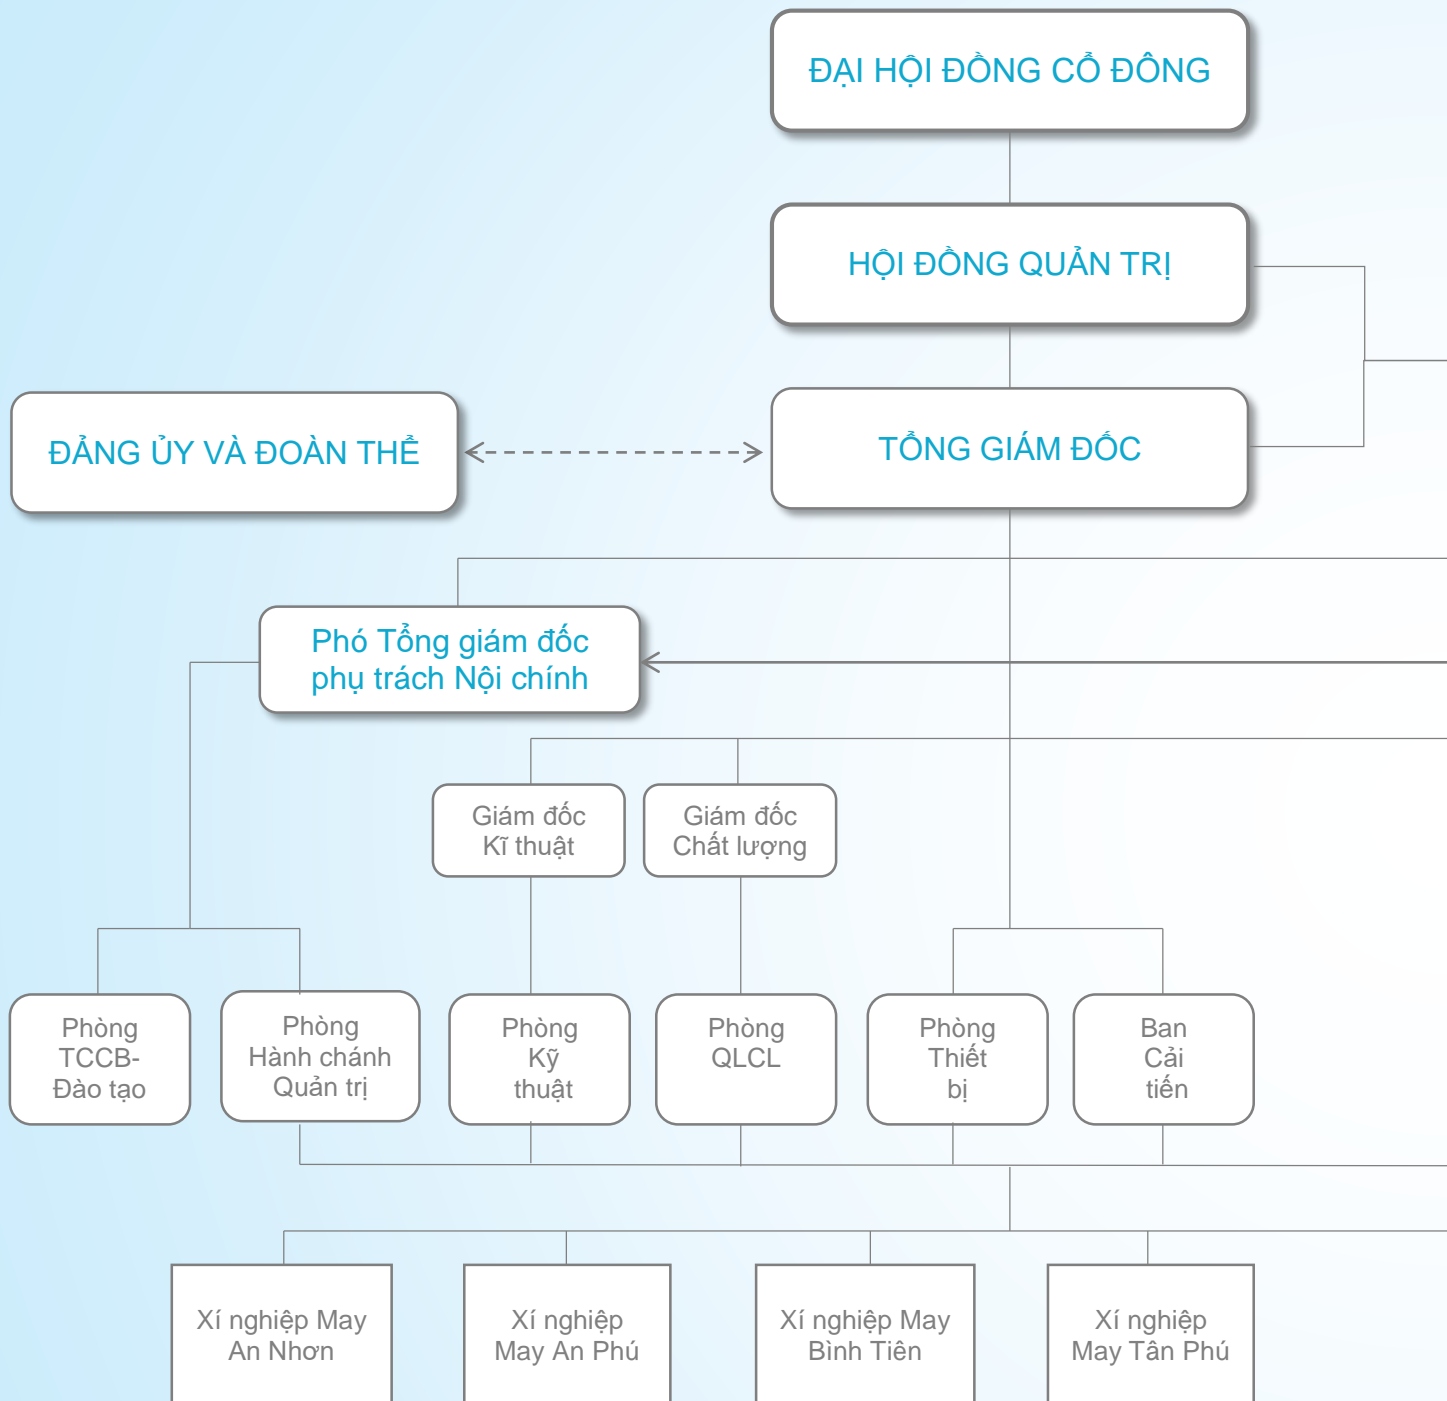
ĐẠI HỘI ĐỒNG CỔ ĐÔNG

HỘI ĐỒNG QUẢN TRỊ

ĐẢNG ỦY VÀ ĐOÀN THỂ

TỔNG GIÁM ĐỐC

Phó Tổng giám đốc phụ trách Nội chính

Giám đốc Kĩ thuật

Giám đốc Chất lượng

Phòng TCCB- Đào tạo

Phòng Hành chánh Quản trị

Phòng Kỹ thuật

Phòng QLCL

Phòng Thiết bị

Ban Cải tiến

Xí nghiệp May An Nhơn

Xí nghiệp May An Phú

Xí nghiệp May Bình Tiên

Xí nghiệp May Tân Phú